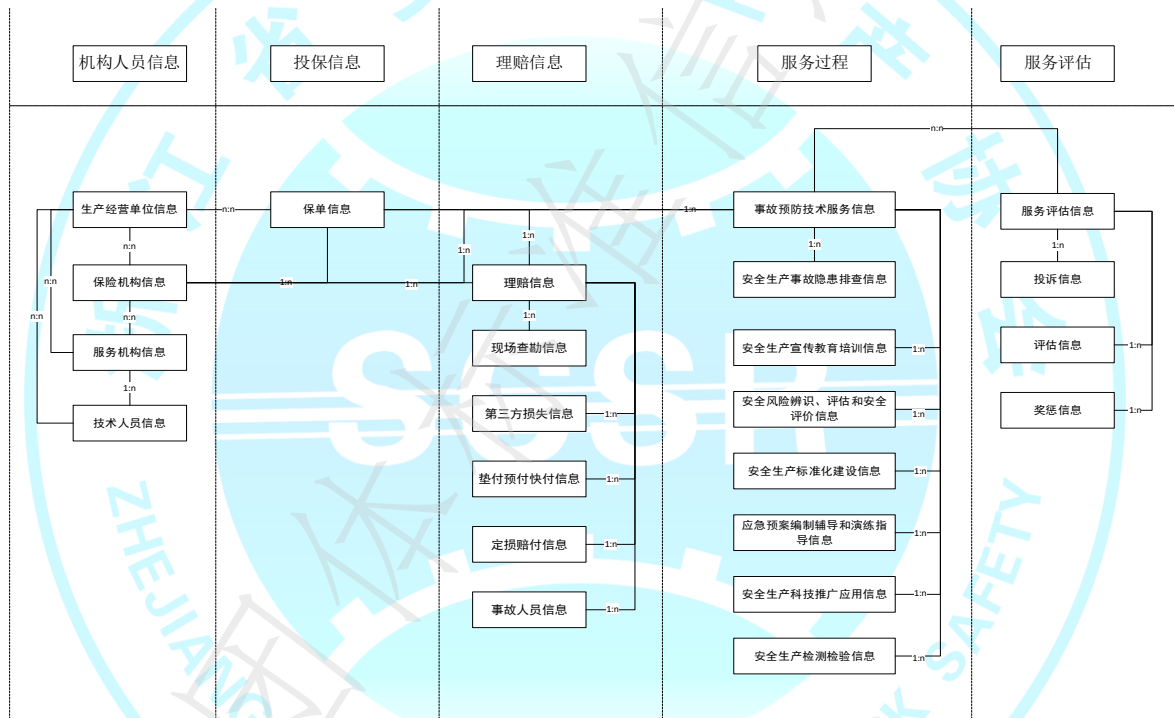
机构人员信息

投保信息

理赔信息

服务过程

服务评估

n:n

生产经营单位信息

n:n

保单信息

1:n

事故预防技术服务信息

服务评估信息

n:n

1:n

1:n

1:n

1:n

n:n

保险机构信息

1:n

1:n

理赔信息

安全生产事故隐患排查信息

投诉信息

n:n

n:n

1:n

服务机构信息

现场查勘信息

安全生产宣传教育培训信息

1:n

评估信息

1:n

1:n

第三方损失信息

1:n

安全风险辨识、评估和安全评价信息

1:n

奖惩信息

1:n

技术人员信息

垫付预付快付信息

1:n

安全生产标准化建设信息

1:n

应急预案编制辅导和演练指导信息

1:n

定损赔付信息

1:n

安全生产科技推广应用信息

1:n

事故人员信息

1:n

安全生产检测检验信息

1:n

ZHEJIANG

SAFETY